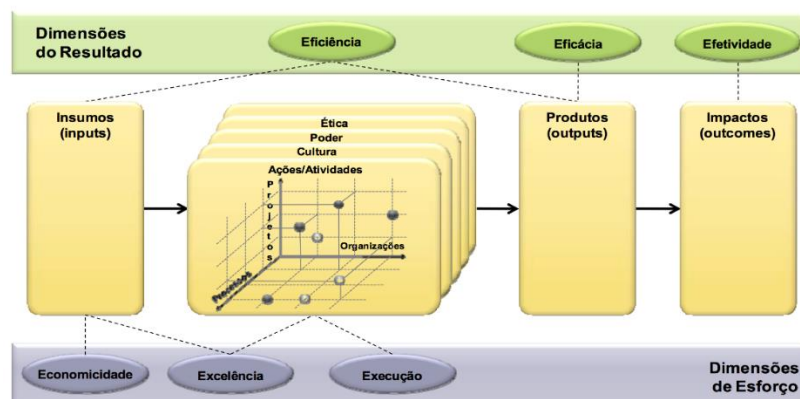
Dimensões do Resultado

Eficiência

Eficácia

Efetividade

Insumos (inputs)

Ética

Poder

Cultura

Ações/Atividades

P r o j e t o s

Organizações

Processos

Produtos (outputs)

Impactos (outcomes)

Economicidade

Excelência

Execução

Dimensões de Esforço